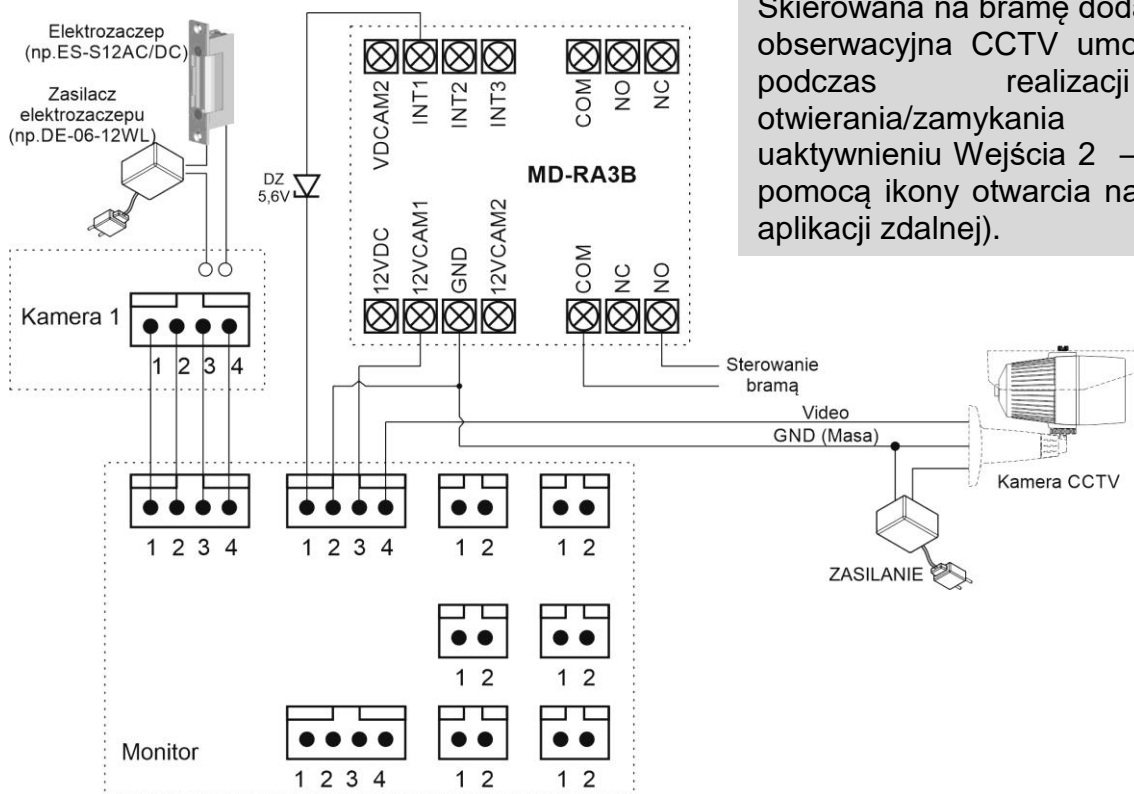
Skierowana na bramę doda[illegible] obserwacyjna CCTV umo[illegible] podczas realizacji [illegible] otwierania/zamykania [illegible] uaktywnieniu Wejścia 2 – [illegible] pomocą ikony otwarcia na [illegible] aplikacji zdalnej).

Elektrozaczep (np.ES-S12AC/DC)

Zasilacz elektrozaczepu (np.DE-06-12WL)

DZ 5,6V

VDCAM2 INT1 INT2 INT3 COM NO NC

MD-RA3B

12VDC 12VCAM1 GND 12VCAM2 COM NC NO

Kamera 1

1 2 3 4

Sterowanie bramą

Video

GND (Masa)

Kamera CCTV

ZASILANIE

1 2 3 4

1 2 3 4

1 2

1 2

1 2

1 2

Monitor

1 2 3 4

1 2

1 2